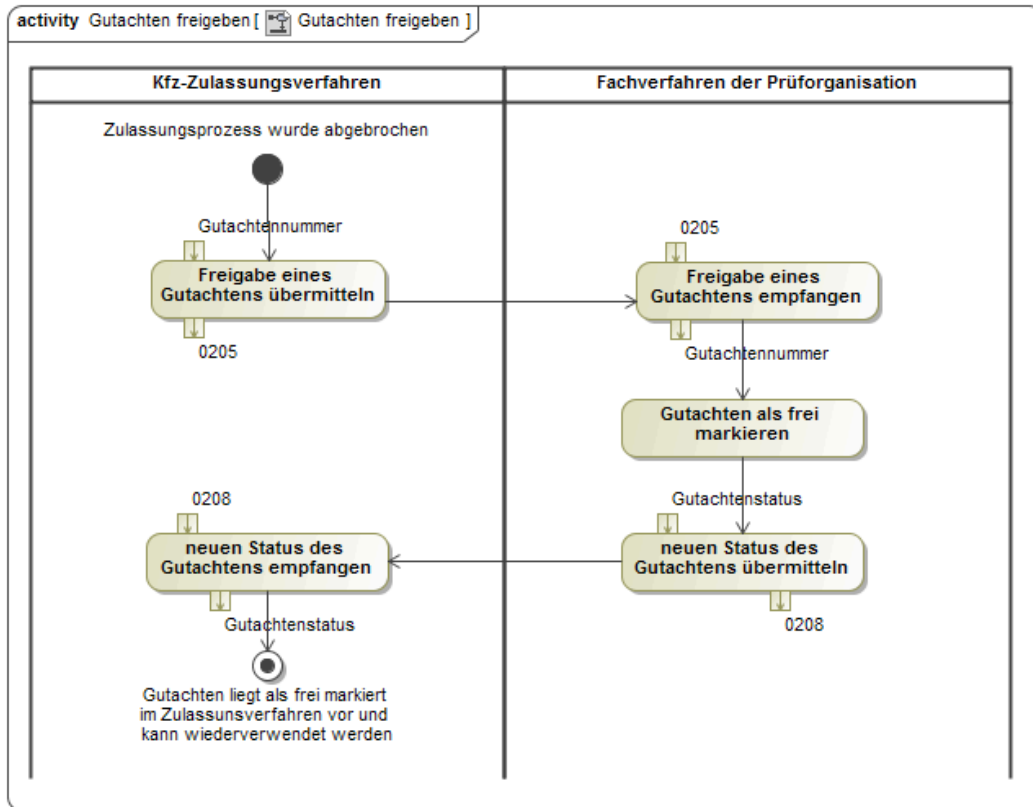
activity Gutachten freigeben [ Gutachten freigeben ]

Kfz-Zulassungsverfahren

Fachverfahren der Prüforganisation

Zulassungsprozess wurde abgebrochen

Gutachtennummer

Freigabe eines Gutachtens übermitteln

0205

0205

Freigabe eines Gutachtens empfangen

Gutachtennummer

Gutachten als frei markieren

Gutachtenstatus

0208

neuen Status des Gutachtens empfangen

neuen Status des Gutachtens übermitteln

0208

Gutachtenstatus

Gutachten liegt als frei markiert im Zulassunsverfahren vor und kann wiederverwendet werden